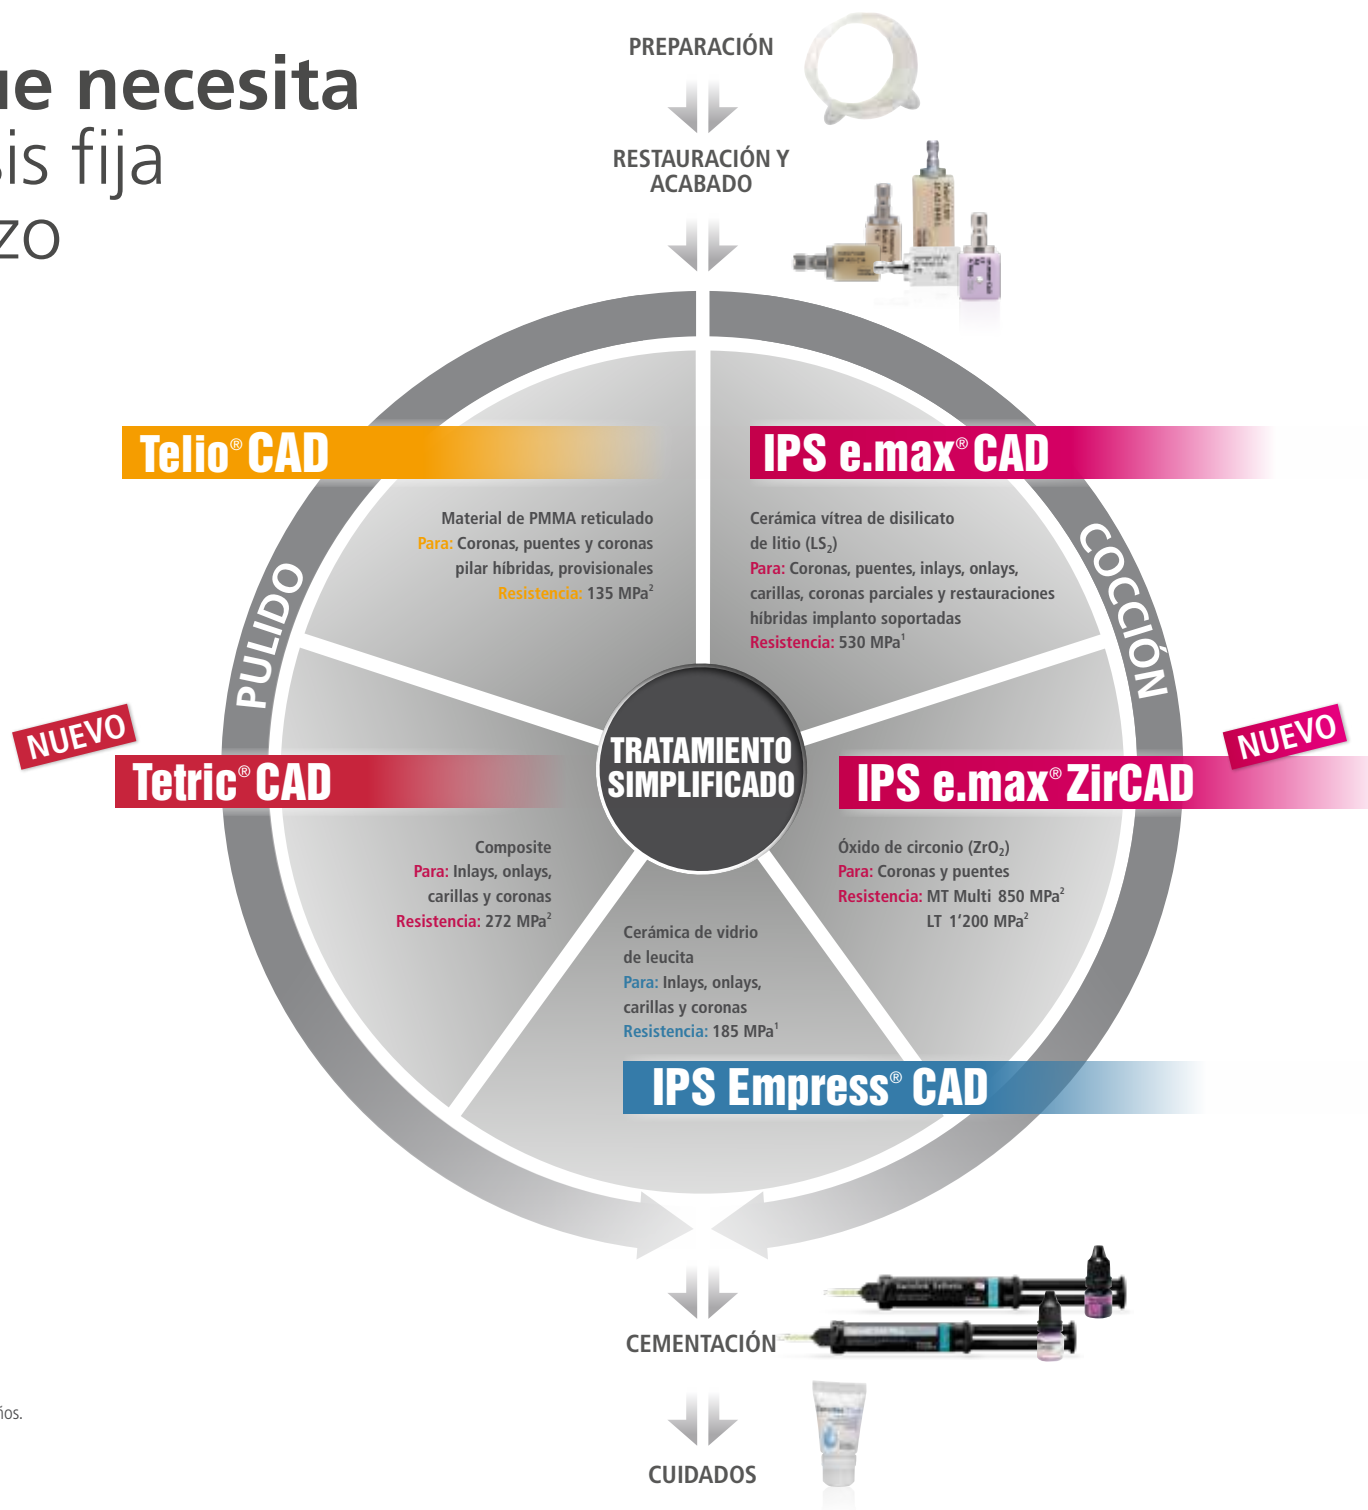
ue necesita
sis fija
zo

PREPARACIÓN

RESTAURACIÓN Y ACABADO

Telio® CAD

Material de PMMA reticulado
Para: Coronas, puentes y coronas pilar híbridas, provisionales
Resistencia: 135 MPa²

IPS e.max® CAD

Cerámica vítrea de disilicato de litio ($LS_2$)
Para: Coronas, puentes, inlays, onlays, carillas, coronas parciales y restauraciones híbridas implanto soportadas
Resistencia: 530 MPa¹

COCCIÓN

PULIDO

NUEVO

Tetric® CAD

Composite
Para: Inlays, onlays, carillas y coronas
Resistencia: 272 MPa²

TRATAMIENTO SIMPLIFICADO

NUEVO

IPS e.max® ZirCAD

Óxido de circonio ($ZrO_2$)
Para: Coronas y puentes
Resistencia: MT Multi 850 MPa²
LT 1'200 MPa²

Cerámica de vidrio de leucita
Para: Inlays, onlays, carillas y coronas
Resistencia: 185 MPa¹

IPS Empress® CAD

CEMENTACIÓN

CUIDADOS

íos.